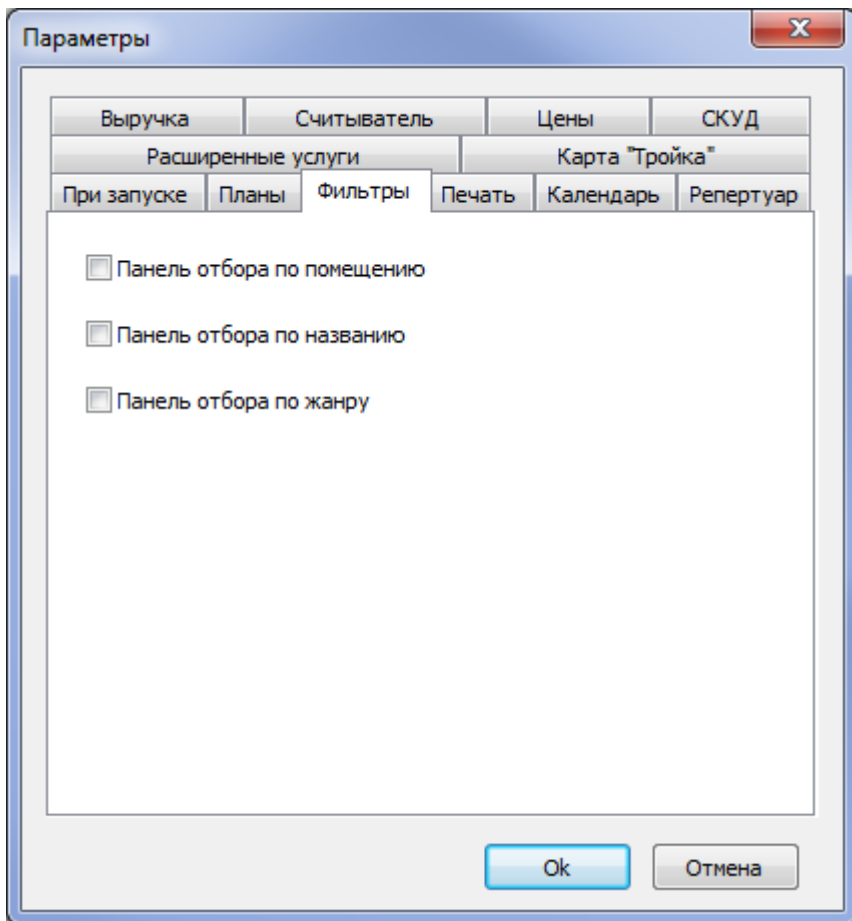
Параметры

Выручка | Считыватель | Цены | СКУД
Расширенные услуги | Карта "Тройка"
При запуске | Планы | Фильтры | Печать | Календарь | Репертуар

Панель отбора по помещению

Панель отбора по названию

Панель отбора по жанру

Ok
Отмена